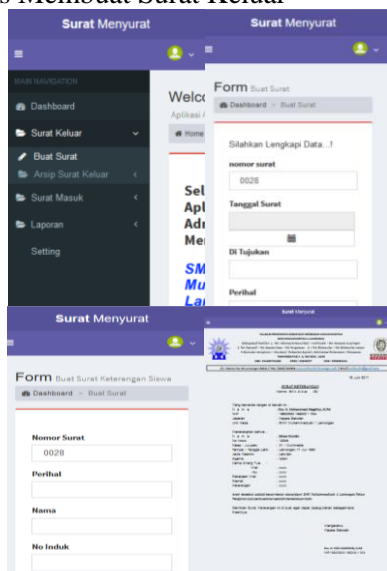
s Membuat Surat Keluar

Surat Menyurat

≡

MAIN NAVIGATION

Dashboard

Surat Keluar

Buat Surat

Arsip Surat Keluar

Surat Masuk

Laporan

Setting

Welco

Aplikasi

Home

Sel
Apl
Adr
Mer

SM
Mu
La

Surat Menyurat

≡

Form Buat Surat

Dashboard > Buat Surat

Silahkan Lengkapi Data...!

nomor surat

0028

Tanggal Surat

Di Tujukan

Perihal

Surat Menyurat

≡

Form Buat Surat Keterangan Siswa

Dashboard > Buat Surat

Nomor Surat

0028

Perihal

Nama

No Induk

Surat Menyurat

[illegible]

SURAT KETERANGAN

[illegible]